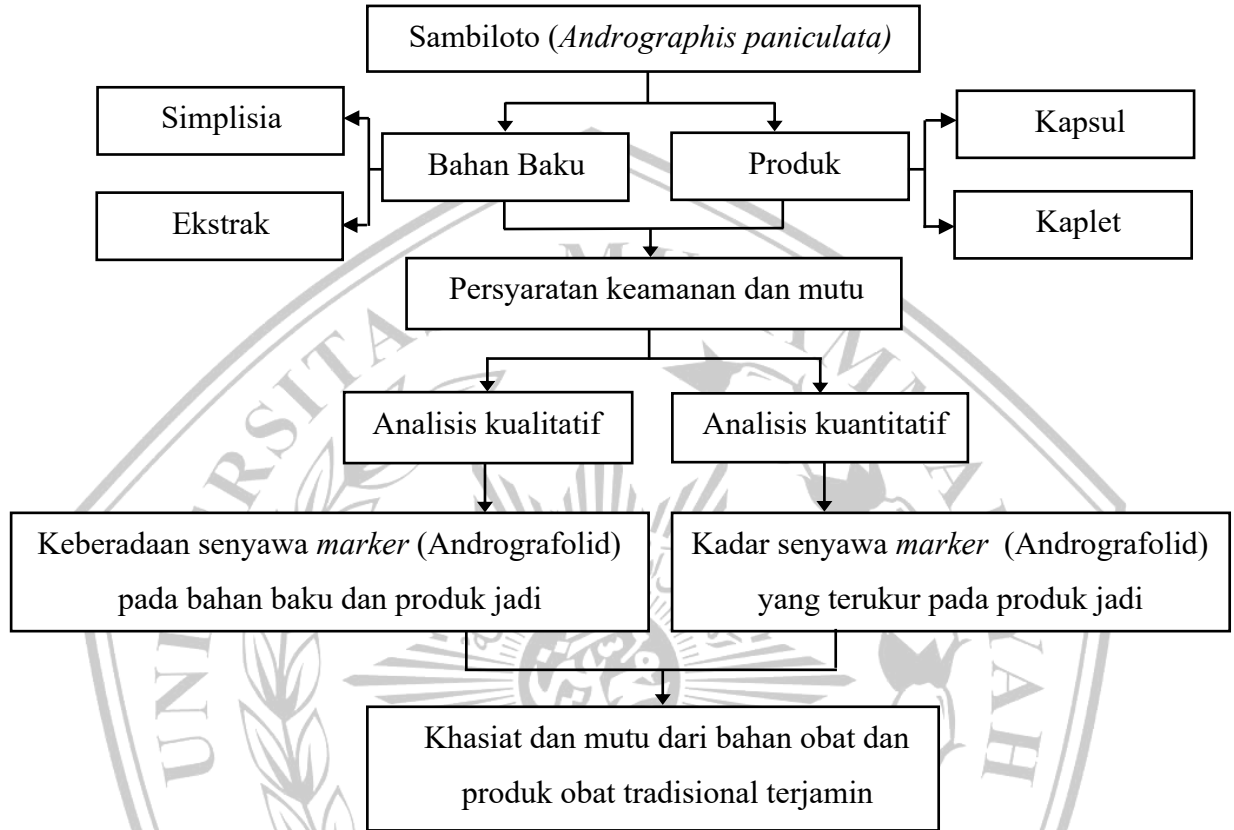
Sambiloto (*Andrographis paniculata)*

Simplisia

Bahan Baku

Produk

Kapsul

Ekstrak

Kaplet

Persyaratan keamanan dan mutu

Analisis kualitatif

Analisis kuantitatif

Keberadaan senyawa *marker* (Andrografolid) pada bahan baku dan produk jadi

Kadar senyawa *marker* (Andrografolid) yang terukur pada produk jadi

Khasiat dan mutu dari bahan obat dan produk obat tradisional terjamin